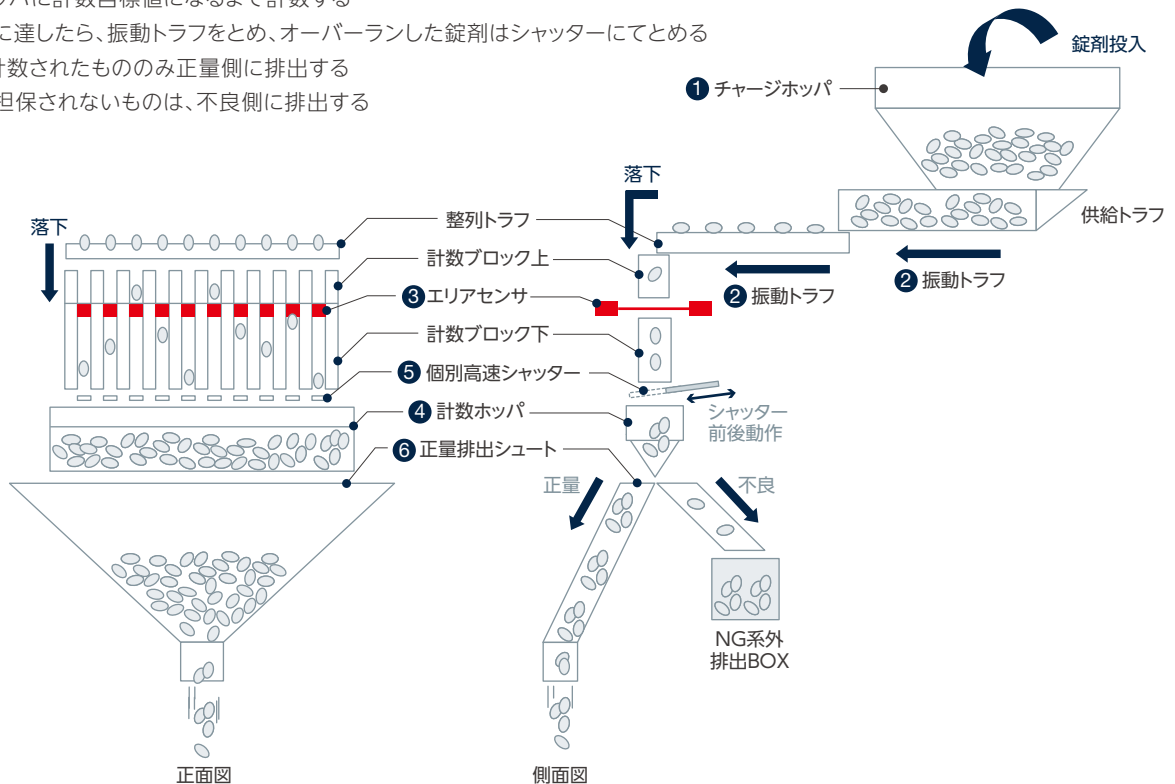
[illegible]パに計数目標値になるまで計数する
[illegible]に達したら、振動トラフをとめ、オーバーランした錠剤はシャッターにてとめる
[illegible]計数されたもののみ正量側に排出する
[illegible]担保されないものは、不良側に排出する

錠剤投入
1 チャージホッパ
供給トラフ
2 振動トラフ
落下
落下
整列トラフ
計数ブロック上
3 エリアセンサ
2 振動トラフ
計数ブロック下
5 個別高速シャッター
4 計数ホッパ
シャッター
前後動作
6 正量排出シュート
正量
不良
NG系外
排出BOX
正面図
側面図